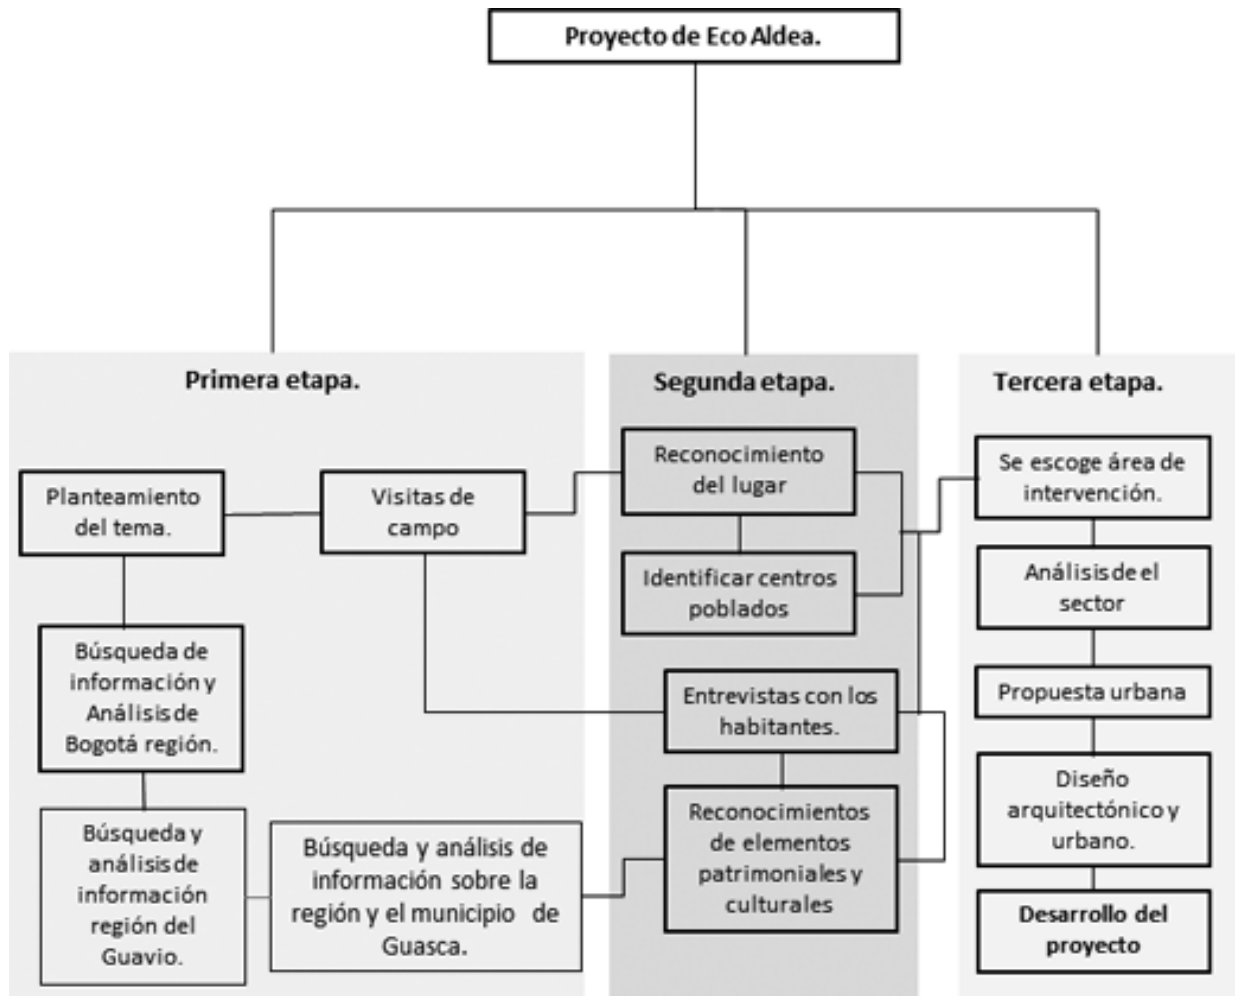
Proyecto de Eco Aldea.

Primera etapa.

Planteamiento del tema.

Visitas de campo

Búsqueda de información y Análisis de Bogotá región.

Búsqueda y análisis de información región del Guavio.

Búsqueda y análisis de información sobre la región y el municipio de Guasca.

Segunda etapa.

Reconocimiento del lugar

Identificar centros poblados

Entrevistas con los habitantes.

Reconocimientos de elementos patrimoniales y culturales

Tercera etapa.

Se escoge área de intervención.

Análisis de el sector

Propuesta urbana

Diseño arquitectónico y urbano.

Desarrollo del proyecto